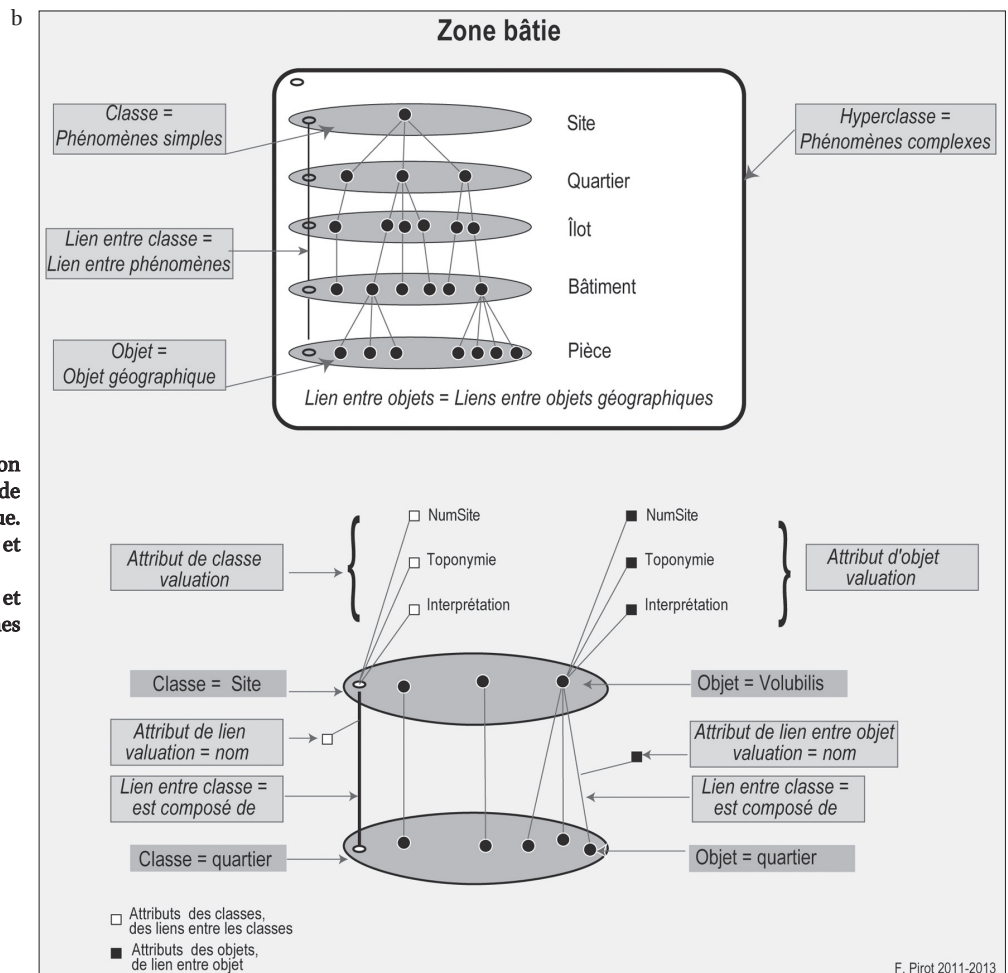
b

on
de
ue.
et

et
es

Zone bâtie

Classe = Phénomènes simples

Hyperclasse = Phénomènes complexes

Site

Quartier

Îlot

Lien entre classe = Lien entre phénomènes

Bâtiment

Pièce

Objet = Objet géographique

Lien entre objets = Liens entre objets géographiques

NumSite

Toponymie

Interprétation

Attribut de classe valuation

NumSite

Toponymie

Interprétation

Attribut d'objet valuation

Classe = Site

Objet = Volubilis

Attribut de lien valuation = nom

Attribut de lien entre objet valuation = nom

Lien entre classe = est composé de

Lien entre classe = est composé de

Classe = quartier

Objet = quartier

Attributs des classes, des liens entre les classes

Attributs des objets, de lien entre objet

F. Pirot 2011-2013